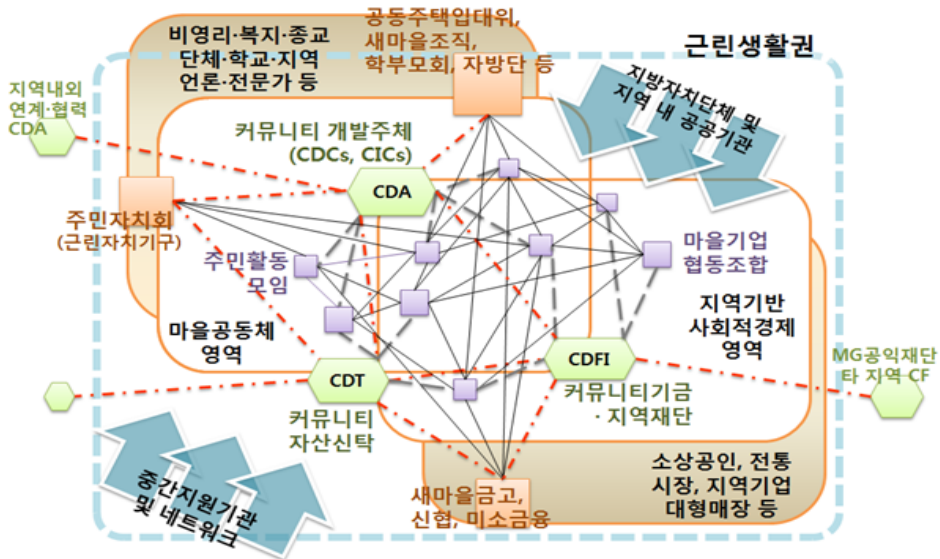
비영리·복지·종교 단체·학교·지역 언론·전문가 등

공동주택입대위, 새마을조직, 학부모회, 자방단 등

근린생활권

지역내외 연계·협력 CDA

지방자치단체 및 지역 내 공공기관

커뮤니티 개발주체 (CDCs, CICs)

CDA

주민자치회 (근린자치기구)

주민활동 모임

마을기업 협동조합

마을공동체 영역

지역기반 사회적경제 영역

CDT

CDFI

MG공익재단 타 지역 CF

커뮤니티 자산신탁

커뮤니티기금 · 지역재단

중간지원기관 및 네트워크

새마을금고, 신협, 미소금융

소상공인, 전통 시장, 지역기업 대형매장 등